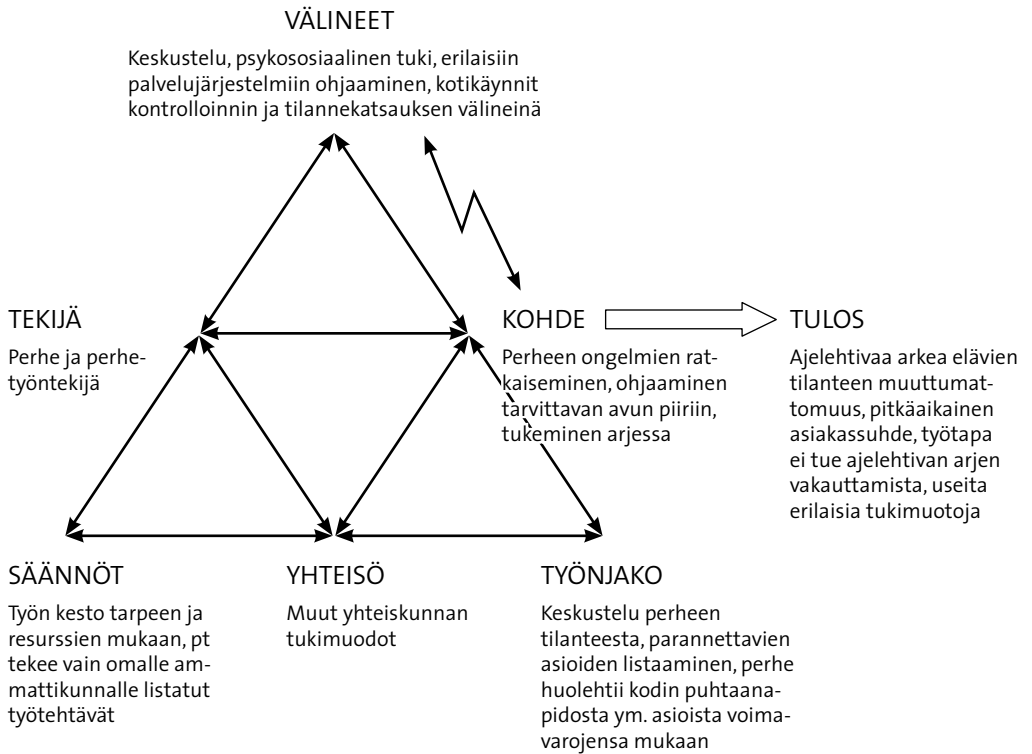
VÄLINEET

Keskustelu, psykososiaalinen tuki, erilaisiin palvelujärjestelmiin ohjaaminen, kotikäynnit kontrolloinnin ja tilannekatsauksen välineinä

TEKIJÄ

Perhe ja perhetyöntekijä

KOHDE

Perheen ongelmien ratkaiseminen, ohjaaminen tarvittavan avun piiriin, tukeminen arjessa

TULOS

Ajelehtivaa arkea elävien tilanteen muuttumattomuus, pitkäaikainen asiakassuhde, työtapa ei tue ajelehtivan arjen vakauttamista, useita erilaisia tukimuotoja

SÄÄNNÖT

Työn kesto tarpeen ja resurssien mukaan, pt tekee vain omalle ammattikunnalle listatut työtehtävät

YHTEISÖ

Muut yhteiskunnan tukimuodot

TYÖNJAKO

Keskustelu perheen tilanteesta, parannettavien asioiden listaaminen, perhe huolehtii kodin puhtaanapidosta ym. asioista voimavarojensa mukaan